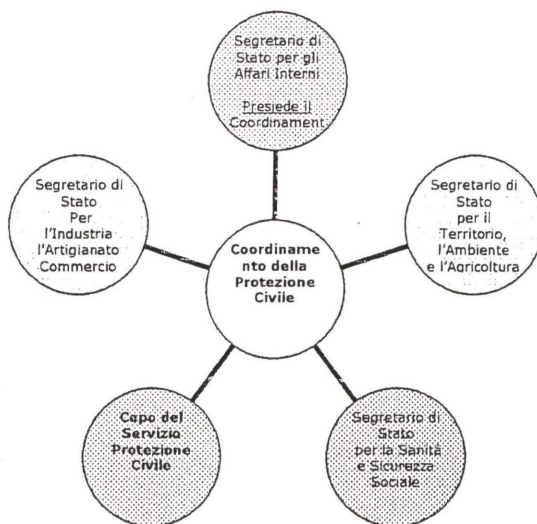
Segretario di Stato per gli Affari Interni

Presiede il Coordinament

Segretario di Stato Per l'Industria l'Artigianato Commercio

Coordinamento della Protezione Civile

Segretario di Stato per il Territorio, l'Ambiente e l'Agricoltura

Capo del Servizio Protezione Civile

Segretario di Stato per la Sanità e Sicurezza Sociale